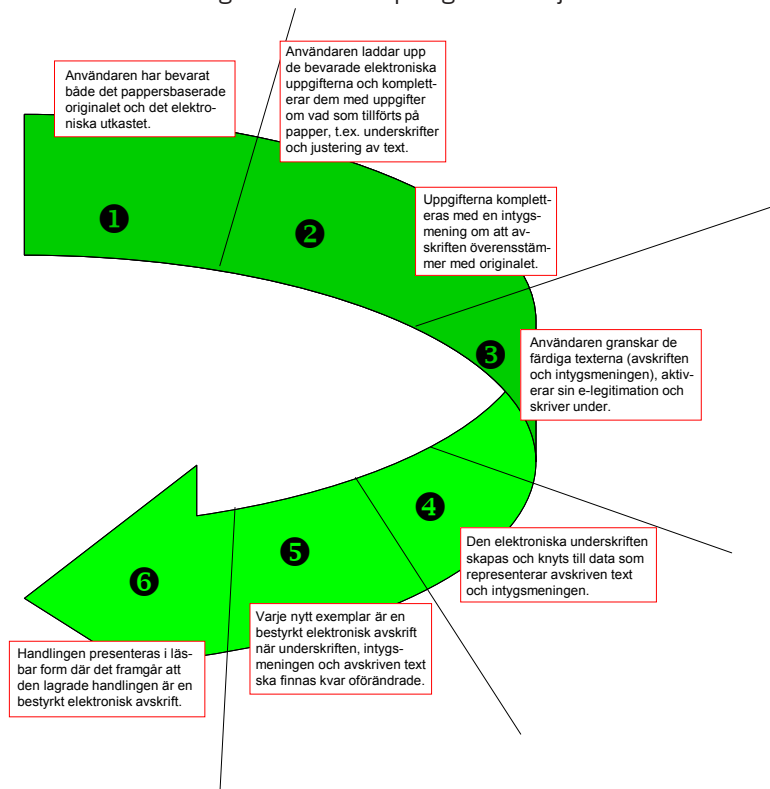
Användaren har bevarat både det pappersbaserade originalet och det elektroniska utkastet.

Användaren laddar upp de bevarade elektroniska uppgifterna och kompletterar dem med uppgifter om vad som tillförts på papper, t.ex. underskrifter och justering av text.

Uppgifterna kompletteras med en intygsmening om att avskriften överensstämmer med originalet.

Användaren granskar de färdiga texterna (avskriften och intygsmeningen), aktiverar sin e-legitimation och skriver under.

Den elektroniska underskriften skapas och knyts till data som representerar avskriven text och intygsmeningen.

Varje nytt exemplar är en bestyrkt elektronisk avskrift när underskriften, intygsmeningen och avskriven text ska finnas kvar oförändrade.

Handlingen presenteras i läsbar form där det framgår att den lagrade handlingen är en bestyrkt elektronisk avskrift.

❶

❷

❸

❹

❺

❻